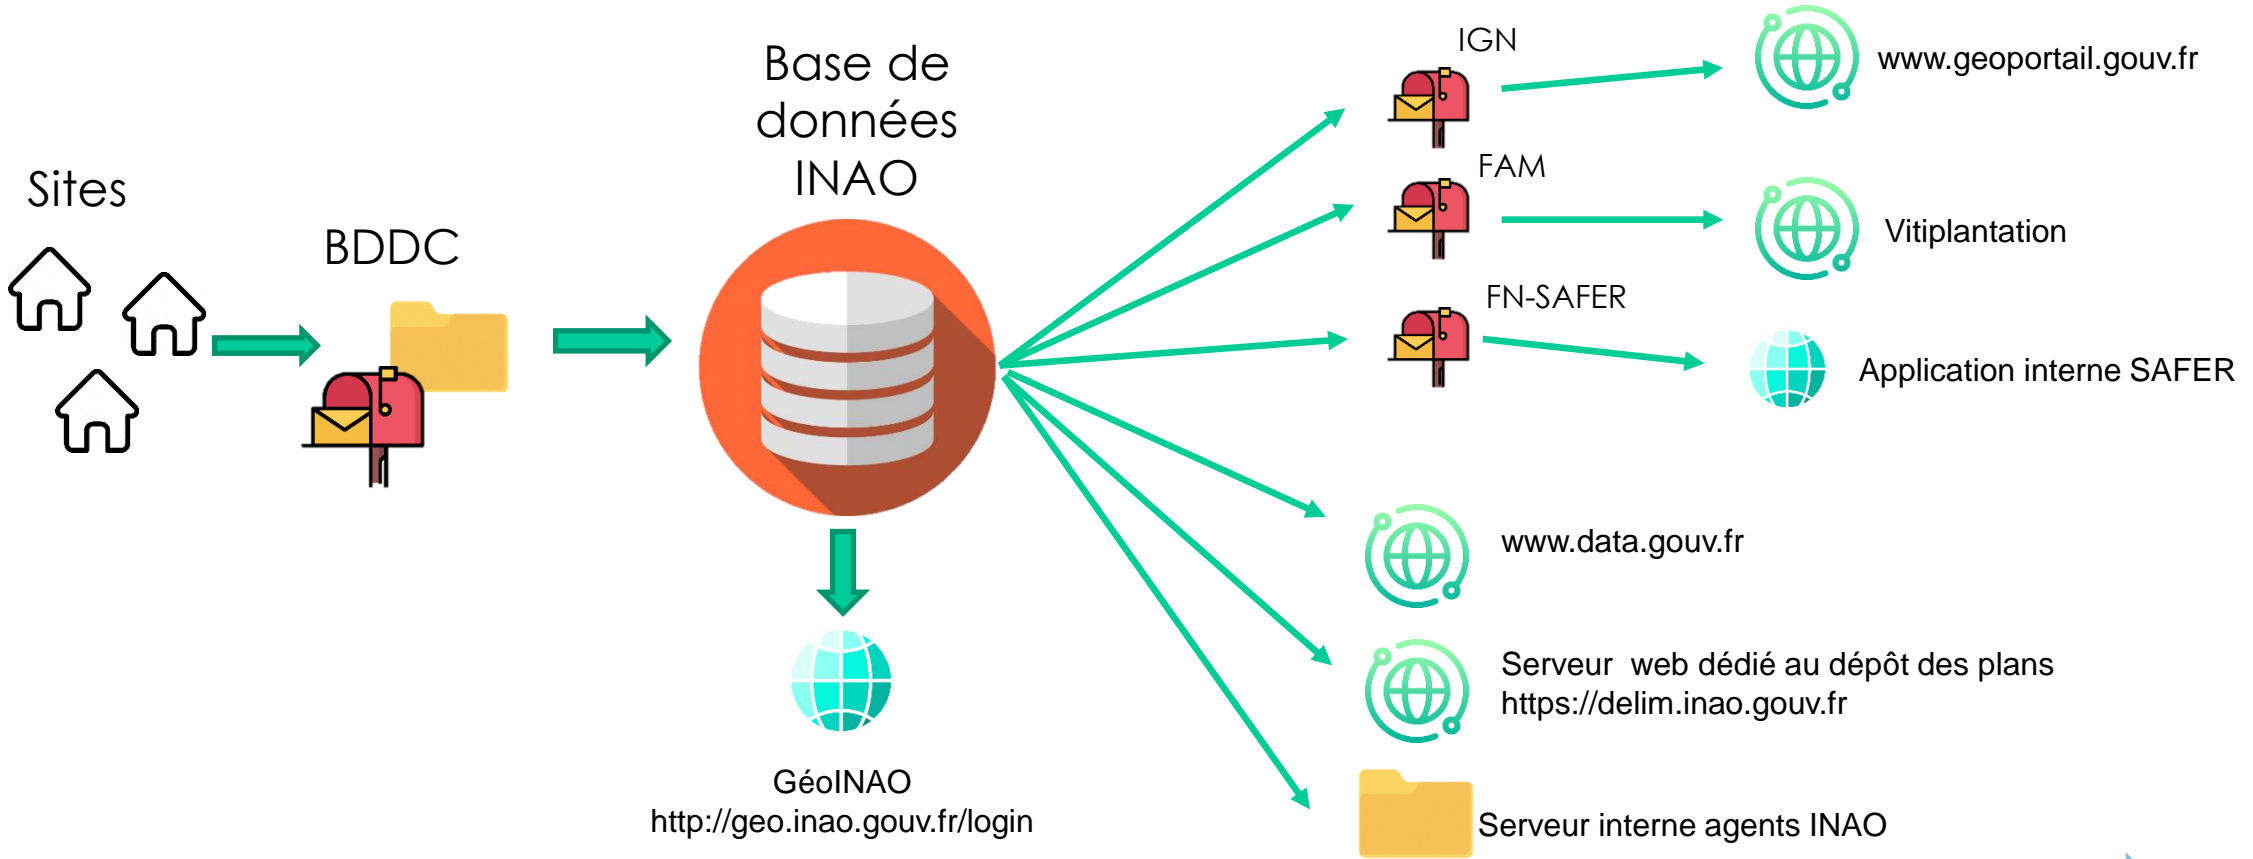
Sites

BDDC

Base de données INAO

GéoINAO
http://geo.inao.gouv.fr/login

IGN

www.geoportail.gouv.fr

FAM

Vitiplantation

FN-SAFER

Application interne SAFER

www.data.gouv.fr

Serveur  web dédié au dépôt des plans
https://delim.inao.gouv.fr

Serveur interne agents INAO